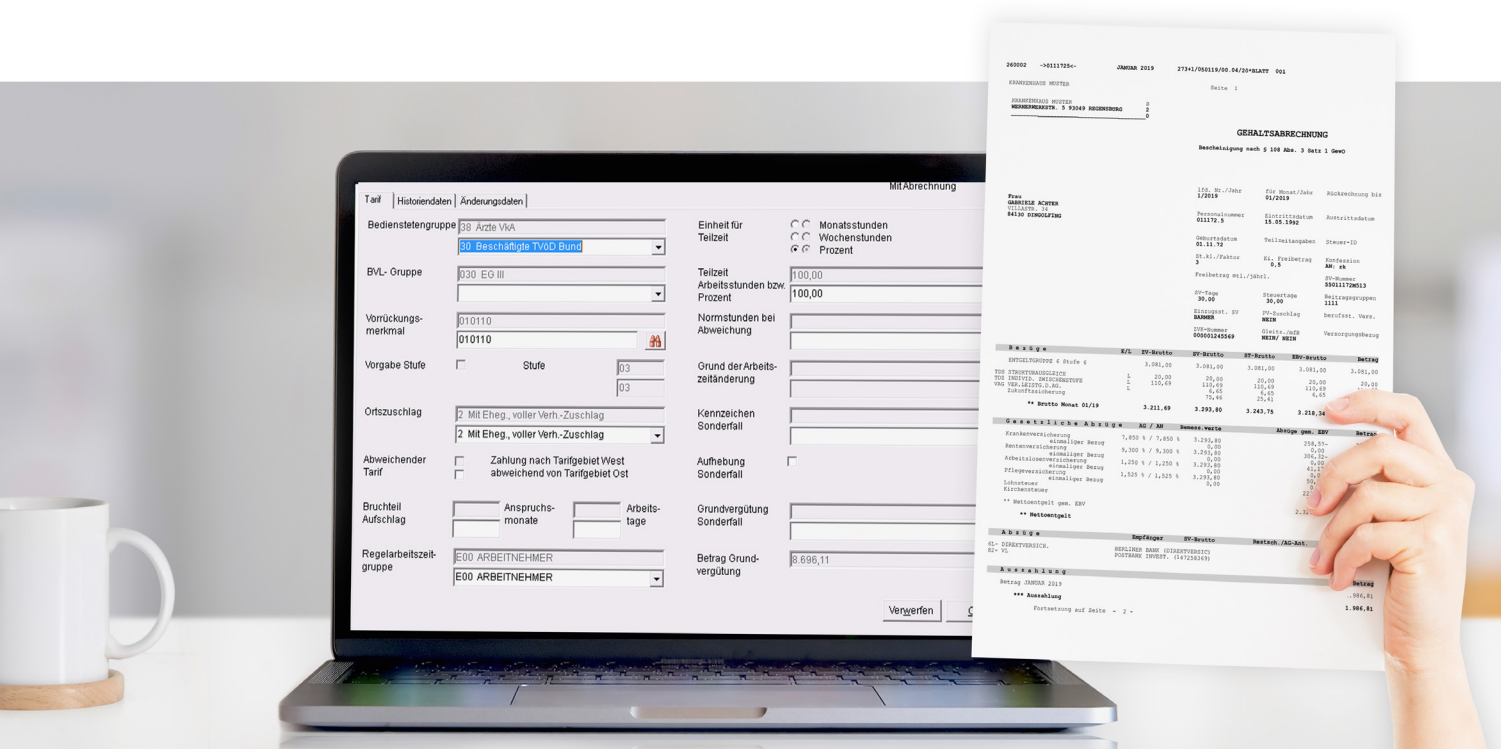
Tarif | Historiendaten | Änderungsdaten

Mit Abrechnung

Bedienstetengruppe
38 Ärzte VkA
30 Beschäftigte TVöD Bund

BVL- Gruppe
030 EG III

Vorrückungsmerkmal
010110
010110

Vorgabe Stufe
Stufe
03
03

Ortszuschlag
2 Mit Eheg., voller Verh.-Zuschlag
2 Mit Eheg., voller Verh.-Zuschlag

Abweichender Tarif
Zahlung nach Tarifgebiet West abweichend von Tarifgebiet Ost

Bruchteil Aufschlag
Anspruchsmonate
Arbeitstage

Regelarbeitszeitgruppe
E00 ARBEITNEHMER
E00 ARBEITNEHMER

Einheit für Teilzeit
Monatsstunden
Wochenstunden
Prozent

Teilzeit Arbeitsstunden bzw. Prozent
100,00
100,00

Normstunden bei Abweichung

Grund der Arbeitszeitänderung

Kennzeichen Sonderfall

Aufhebung Sonderfall

Grundvergütung Sonderfall

Betrag Grundvergütung
8.696,11

Verwerfen

260002 ->0111725<- JANUAR 2019 273+1/050119/00.04/20*BLATT 001
KRANKENHAUS MUSTER
Seite 1
KRANKENHAUS MUSTER
MERHEIMERSTR. 5 93049 REGENSBURG

GEHALTSABRECHNUNG
Bescheinigung nach § 108 Abs. 3 Satz 1 GewO

Frau
GABRIELE ACHTER
VILLASTR. 34
84130 DINGOLFING

lfd. Nr./Jahr 1/2019
für Monat/Jahr 01/2019
Rückrechnung bis
Personalnummer 011172.5
Eintrittsdatum 15.05.1992
Austrittsdatum
Geburtsdatum 01.11.72
Teilzeitangaben
Steuer-ID
St.Kl./Faktor 3
Ki. Freibetrag 0.5
Konfession AN: rk
Freibetrag mtl./jährl.
SV-Nummer 53011172M513
SV-Tage 30,00
Steuertage 30,00
Beitragsgruppen 1111
Einzugsst. SV BARMER
SV-Zuschlag NEIN
berufsst. Vers.
ZVK-Nummer 000001245569
Gleitz./mfB NEIN/ NEIN
Versorgungsbezug

Bezüge | K/L | SV-Brutto | ZV-Brutto | ST-Brutto | EBV-Brutto | Betrag
ENTGELTGRUPPE 6 Stufe 6 3.081,00 3.081,00 3.081,00 3.081,00 3.081,00
TDS STRUKTURAUSGLEICH 1 20,00 20,00 20,00 20,00 20,00
TDS INDIVID. ZWISCHENSTUFE 1 110,69 110,69 110,69 110,69
VWG VER.LEISTG.D.AG. 1 6,65 6,65
Zukunftsicherung 75,46 25,41
** Brutto Monat 01/19 3.211,69 3.293,80 3.243,75 3.218,34

Gesetzliche Abzüge | AG / AN | Bemess.werte | Abzüge gem. EBV | Betrag
Krankenversicherung 7,850 % / 7,850 % 3.293,80 258,57-
einmaliger Bezug 0,00 0,00
Rentenversicherung 9,300 % / 9,300 % 3.293,80 306,32-
einmaliger Bezug 0,00 0,00
Arbeitslosenversicherung 1,250 % / 1,250 % 3.293,80 41,17
einmaliger Bezug 0,00 6,65
Pflegeversicherung 1,525 % / 1,525 % 3.293,80
einmaliger Bezug 0,00
Lohnsteuer 22
Kirchensteuer
** Nettoentgelt gem. EBV
** Nettoentgelt 2.3

Abzüge | Empfänger | SV-Brutto | Bestsch./AG-Ant.
81- DIREKTVERSICH. BERLINER BANK (DIREKTVERSIC)
82- VL POSTBANK INVEST. (547258369)

Auszahlung | Betrag
Betrag JANUAR 2019 .986,81
*** Auszahlung 1.986,81
Fortsetzung auf Seite - 2 -